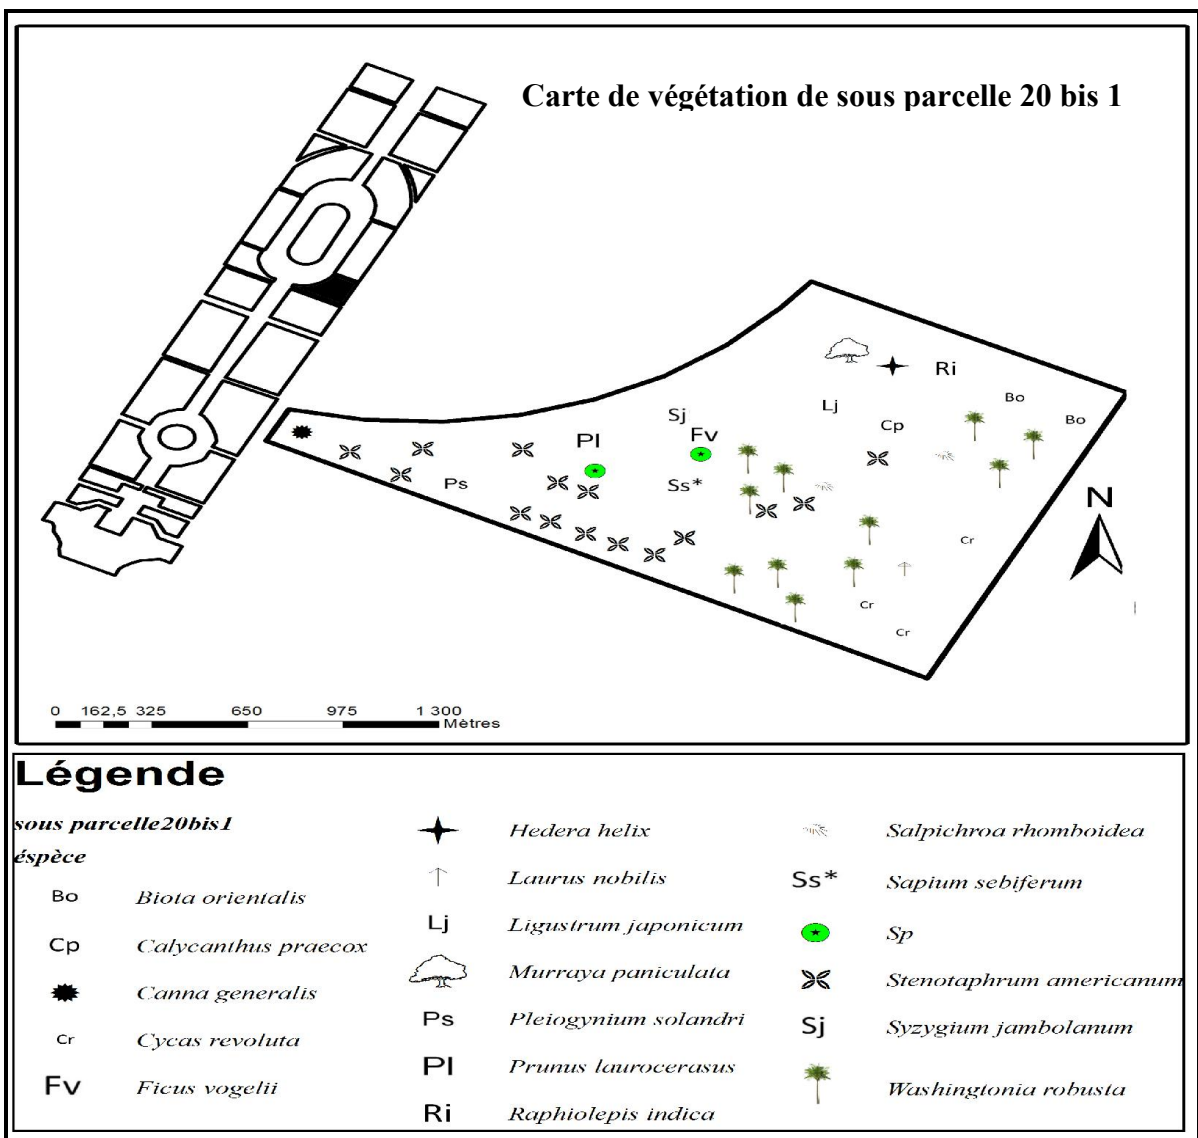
Carte de végétation de sous parcelle 20 bis 1

Ri
Bo
Bo
Lj
Cp
Sj
Pl
Fv
Ps
Ss*
Cr
Cr
Cr

N

0 162,5 325 650 975 1 300 Mètres

Légende

sous parcelle20bis1
éspèce

Bo Biota orientalis
Cp Calycanthus praecox
Canna generalis
Cr Cycas revoluta
Fv Ficus vogelii

Hedera helix
Laurus nobilis
Lj Ligustrum japonicum
Murraya paniculata
Ps Pleiogynium solandri
Pl Prunus laurocerasus
Ri Raphiolepis indica

Salpichroa rhomboidea
Ss* Sapium sebiferum
Sp
Stenotaphrum americanum
Sj Syzygium jambolanum
Washingtonia robusta